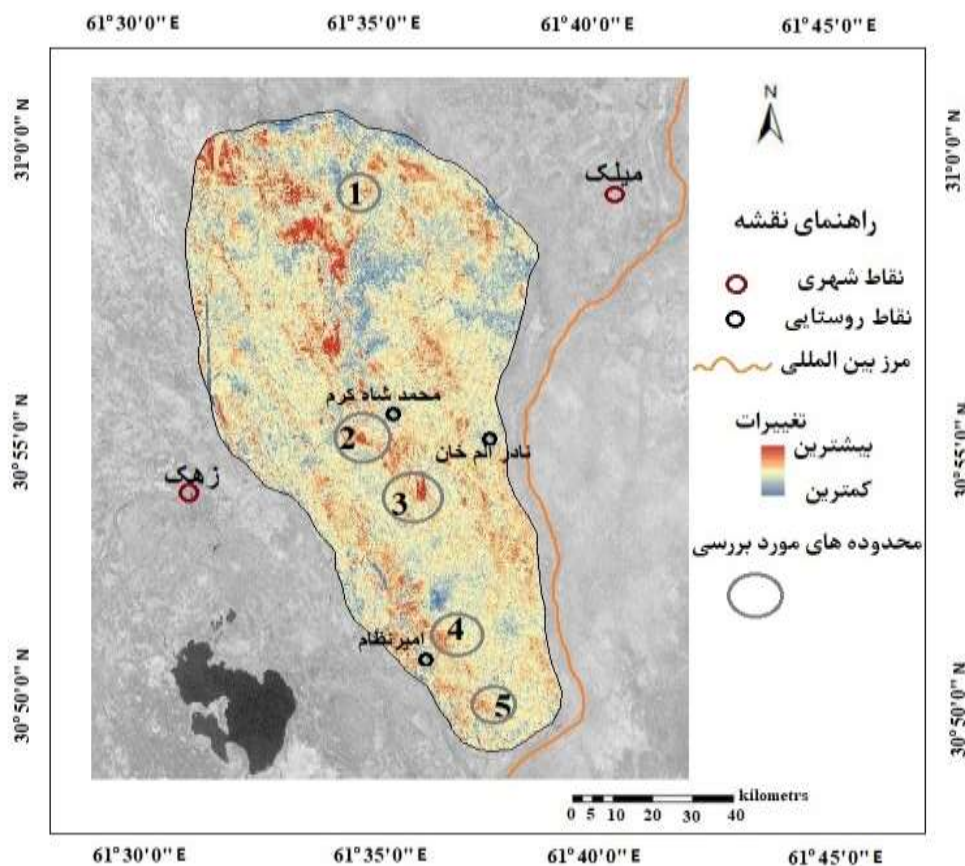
61° 30'0" E
61° 35'0" E
61° 40'0" E
61° 45'0" E

31°0'0" N
30°55'0" N
30°50'0" N

31°0'0" N
30°55'0" N
30°50'0" N

N

میلک
زهک
محمد شاه کرم
نادر آلم خان
امیرنظام

1
2
3
4
5

راهنمای نقشه
نقاط شهری
نقاط روستایی
مرز بین المللی
تغییرات
بیشترین
کمترین
محدوده های مورد بررسی

kilometrs
0 5 10 20 30 40

61° 30'0" E
61° 35'0" E
61° 40'0" E
61° 45'0" E